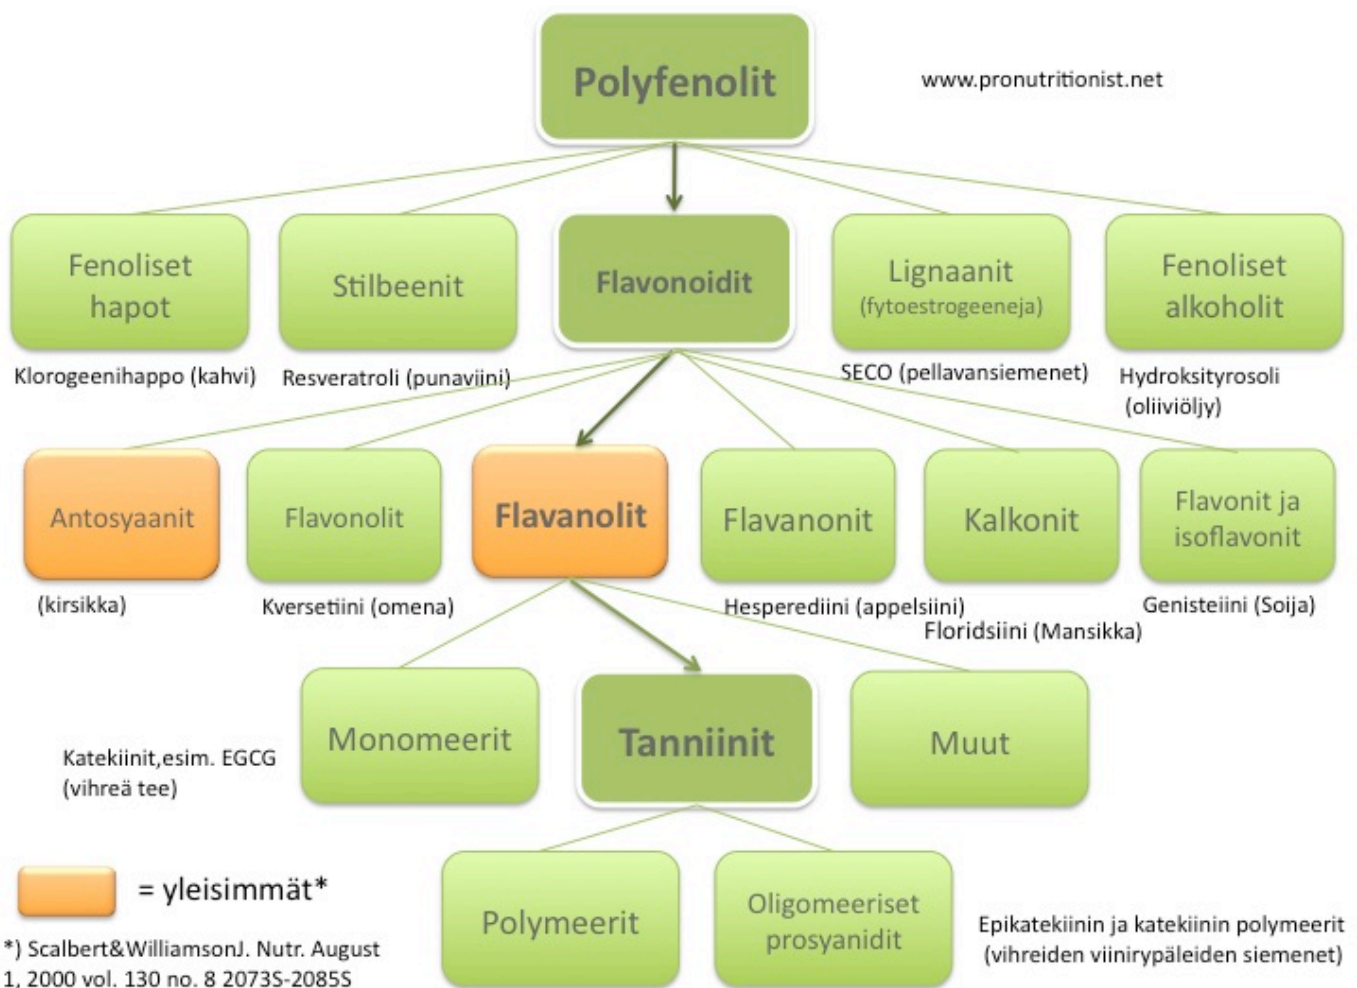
Polyfenolit

www.pronutritionist.net

Fenoliset hapot

Stilbeenit

Flavonoidit

Lignaanit (fytoestrogeeneja)

Fenoliset alkoholit

Klorogeenihappo (kahvi)

Resveratroli (punaviini)

SECO (pellavansiemenet)

Hydroksityrosoli (oliiviöljy)

Antosyaanit

Flavonolit

Flavanolit

Flavanonit

Kalkonit

Flavonit ja isoflavonit

(kirsikka)

Kversetiini (omena)

Hesperediini (appelsiini)

Floridsiini (Mansikka)

Genisteiini (Soija)

Katekiinit,esim. EGCG (vihreä tee)

Monomeerit

Tanniinit

Muut

= yleisimmät*

*) Scalbert&WilliamsonJ. Nutr. August 1, 2000 vol. 130 no. 8 2073S-2085S

Polymeerit

Oligomeeriset prosyanidit

Epikatekiinin ja katekiinin polymeerit (vihreiden viinirypäleiden siemenet)